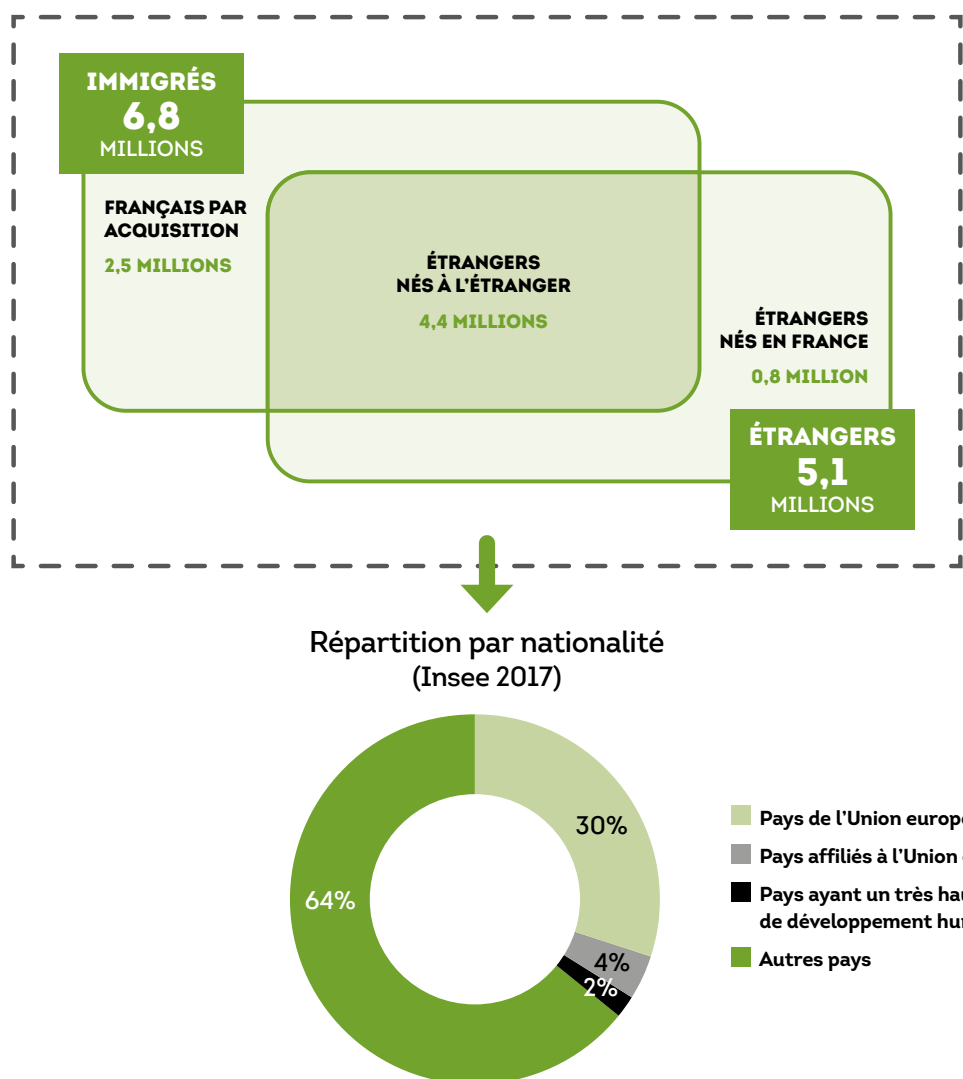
IMMIGRÉS
6,8
MILLIONS

FRANÇAIS PAR ACQUISITION
2,5 MILLIONS

ÉTRANGERS NÉS À L'ÉTRANGER
4,4 MILLIONS

ÉTRANGERS NÉS EN FRANCE
0,8 MILLION

ÉTRANGERS
5,1
MILLIONS

Répartition par nationalité
(Insee 2017)

30%
4%
2%
64%

Pays de l'Union europ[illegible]
Pays affiliés à l'Union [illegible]
Pays ayant un très hau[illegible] de développement hu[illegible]
Autres pays